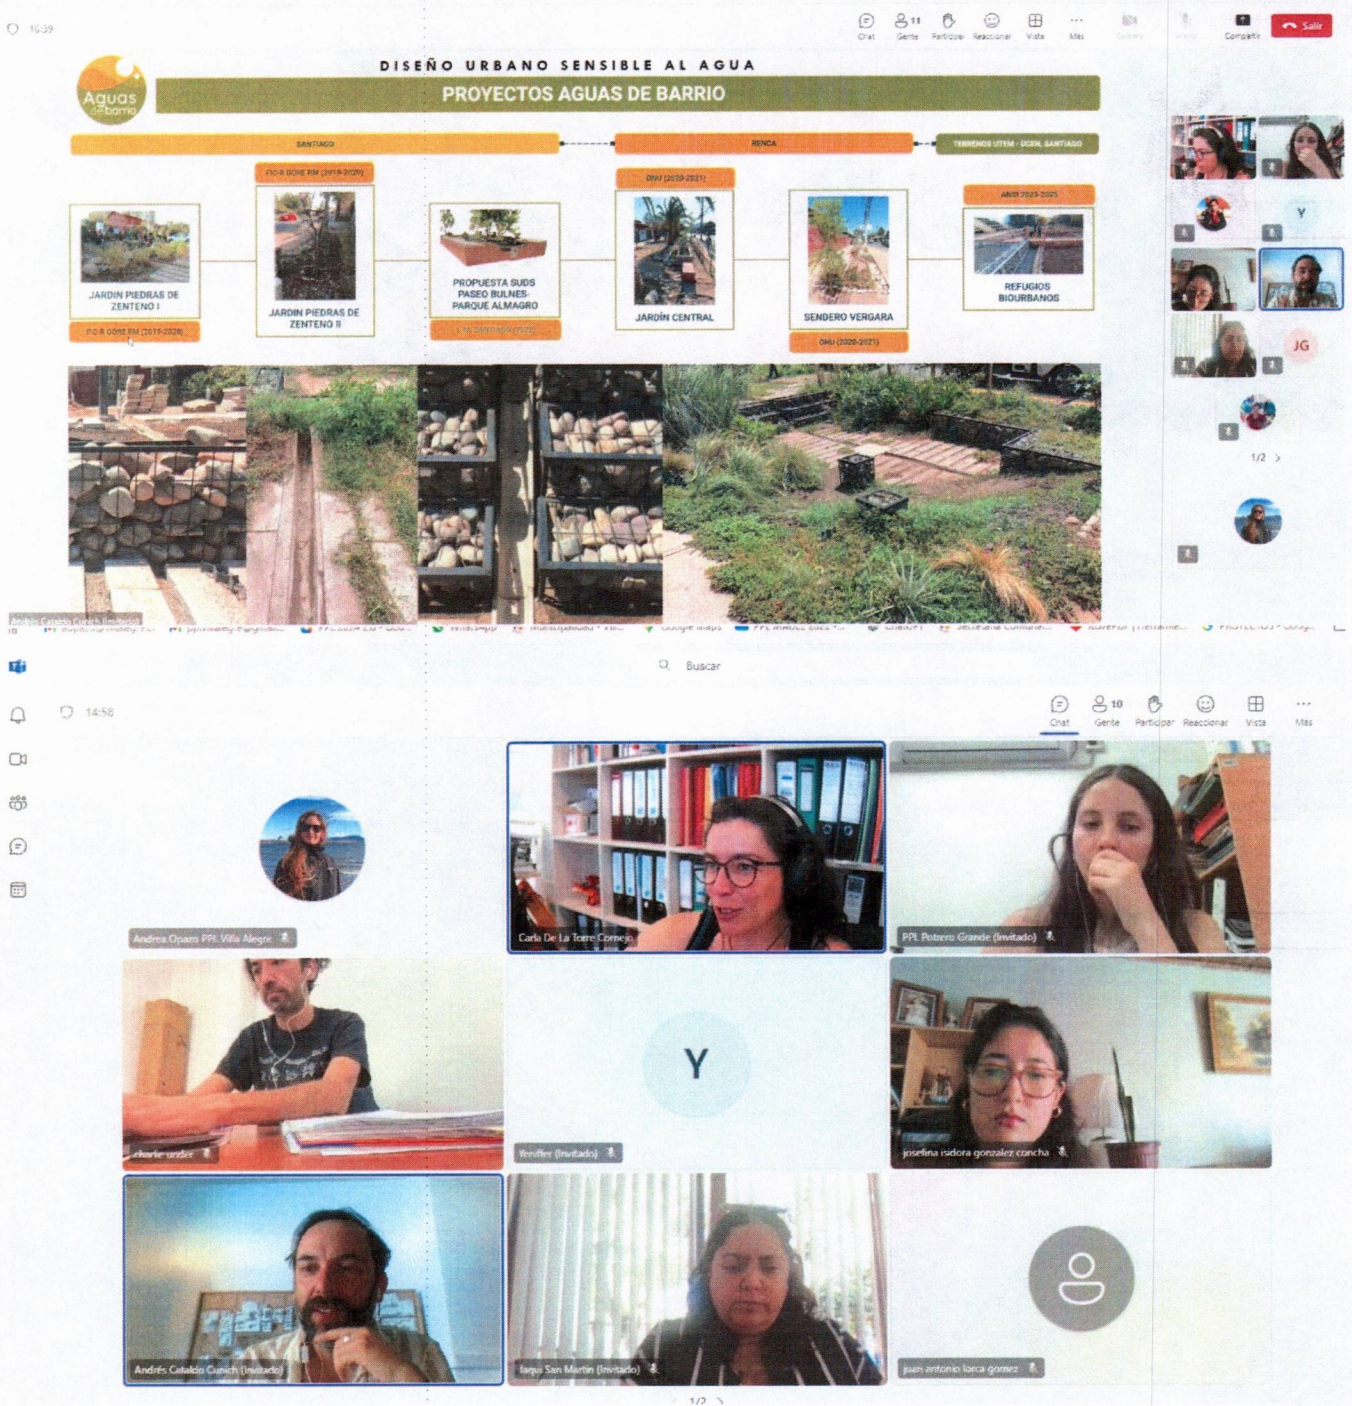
16:39

Chat
11 Gente
Participar
Reaccionar
Vista
Más
Cámara
Micro
Compartir
Salir

Aguas de barrio

DISEÑO URBANO SENSIBLE AL AGUA

PROYECTOS AGUAS DE BARRIO

SANTIAGO
RENCA
TERRENOS UTEM - UCEN, SANTIAGO

FIC-R GORE RM (2019-2020)
ONU (2020-2021)
ANID 2023-2025

JARDIN PIEDRAS DE ZENTENO I
JARDIN PIEDRAS DE ZENTENO II
PROPUESTA SUDS PASEO BULNES-PARQUE ALMAGRO
JARDÍN CENTRAL
SENDERO VERGARA
REFUGIOS BIOURBANOS

FIC-R GORE RM (2019-2020)
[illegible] (2022)
ONU (2020-2021)

Y
JG
1/2

Andrés Cataldo Cunich (Invitado)

Buscar

14:58

Chat
10 Gente
Participar
Reaccionar
Vista
Más

Andrea Opazo PPL Villa Alegre
Carla De La Torre Cornejo
PPL Potrero Grande (Invitado)
charlie under
Y
Yeniffer (Invitado)
josefina isidora gonzalez concha
Andrés Cataldo Cunich (Invitado)
Jaqui San Martin (Invitado)
juan antonio lorca gomez

1/2